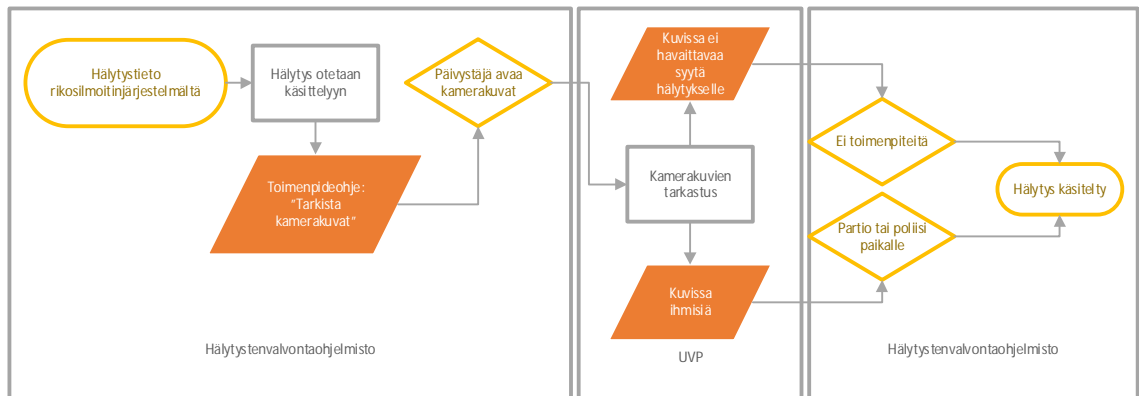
Hälytystieto rikosilmoitinjärjestelmältä

Hälytys otetaan käsittelyyn

Päivystäjä avaa kamerakuvat

Toimenpideohje: "Tarkista kamerakuvat"

Hälytystenvalvontaohjelmisto

Kuvissa ei havaittavaa syytä hälytykselle

Kamerakuvien tarkastus

Kuvissa ihmisiä

UVP

Ei toimenpiteitä

Partio tai poliisi paikalle

Hälytys käsitelty

Hälytystenvalvontaohjelmisto